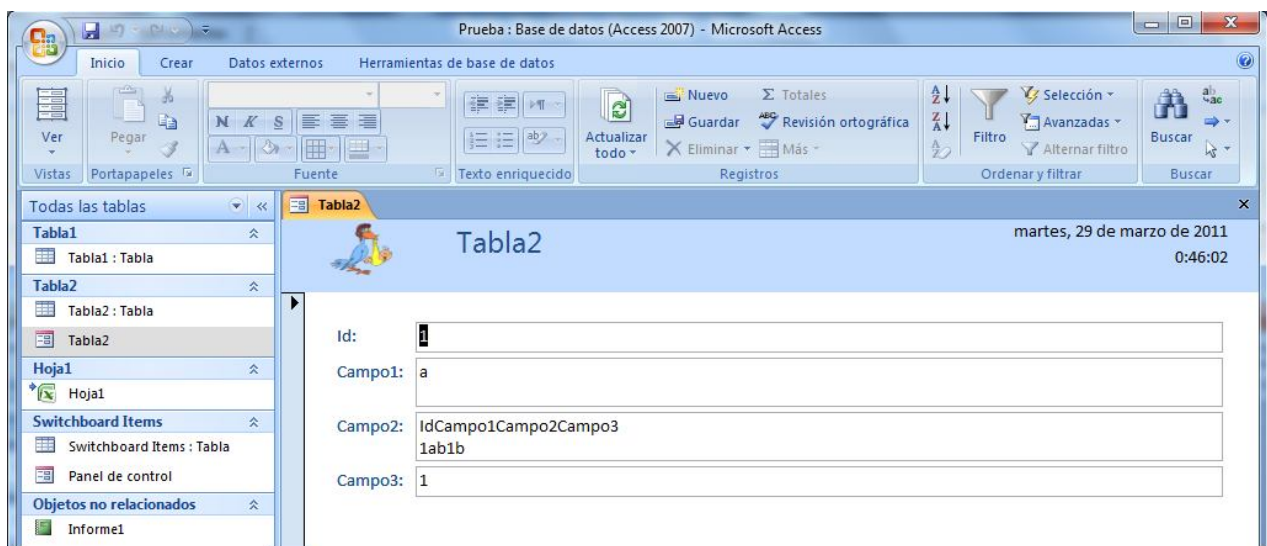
Prueba : Base de datos (Access 2007) - Microsoft Access

Inicio Crear Datos externos Herramientas de base de datos

Ver
Vistas

Pegar
Portapapeles

N K S
Fuente

Texto enriquecido

Actualizar todo
Nuevo Guardar Eliminar
Totales Revisión ortográfica Más
Registros

Filtro
Selección Avanzadas Alternar filtro
Ordenar y filtrar

Buscar
Buscar

Todas las tablas
Tabla1
Tabla1 : Tabla
Tabla2
Tabla2 : Tabla
Tabla2
Hoja1
Hoja1
Switchboard Items
Switchboard Items : Tabla
Panel de control
Objetos no relacionados
Informe1

Tabla2

Tabla2

martes, 29 de marzo de 2011
0:46:02

Id: 1

Campo1: a

Campo2: IdCampo1Campo2Campo3
1ab1b

Campo3: 1